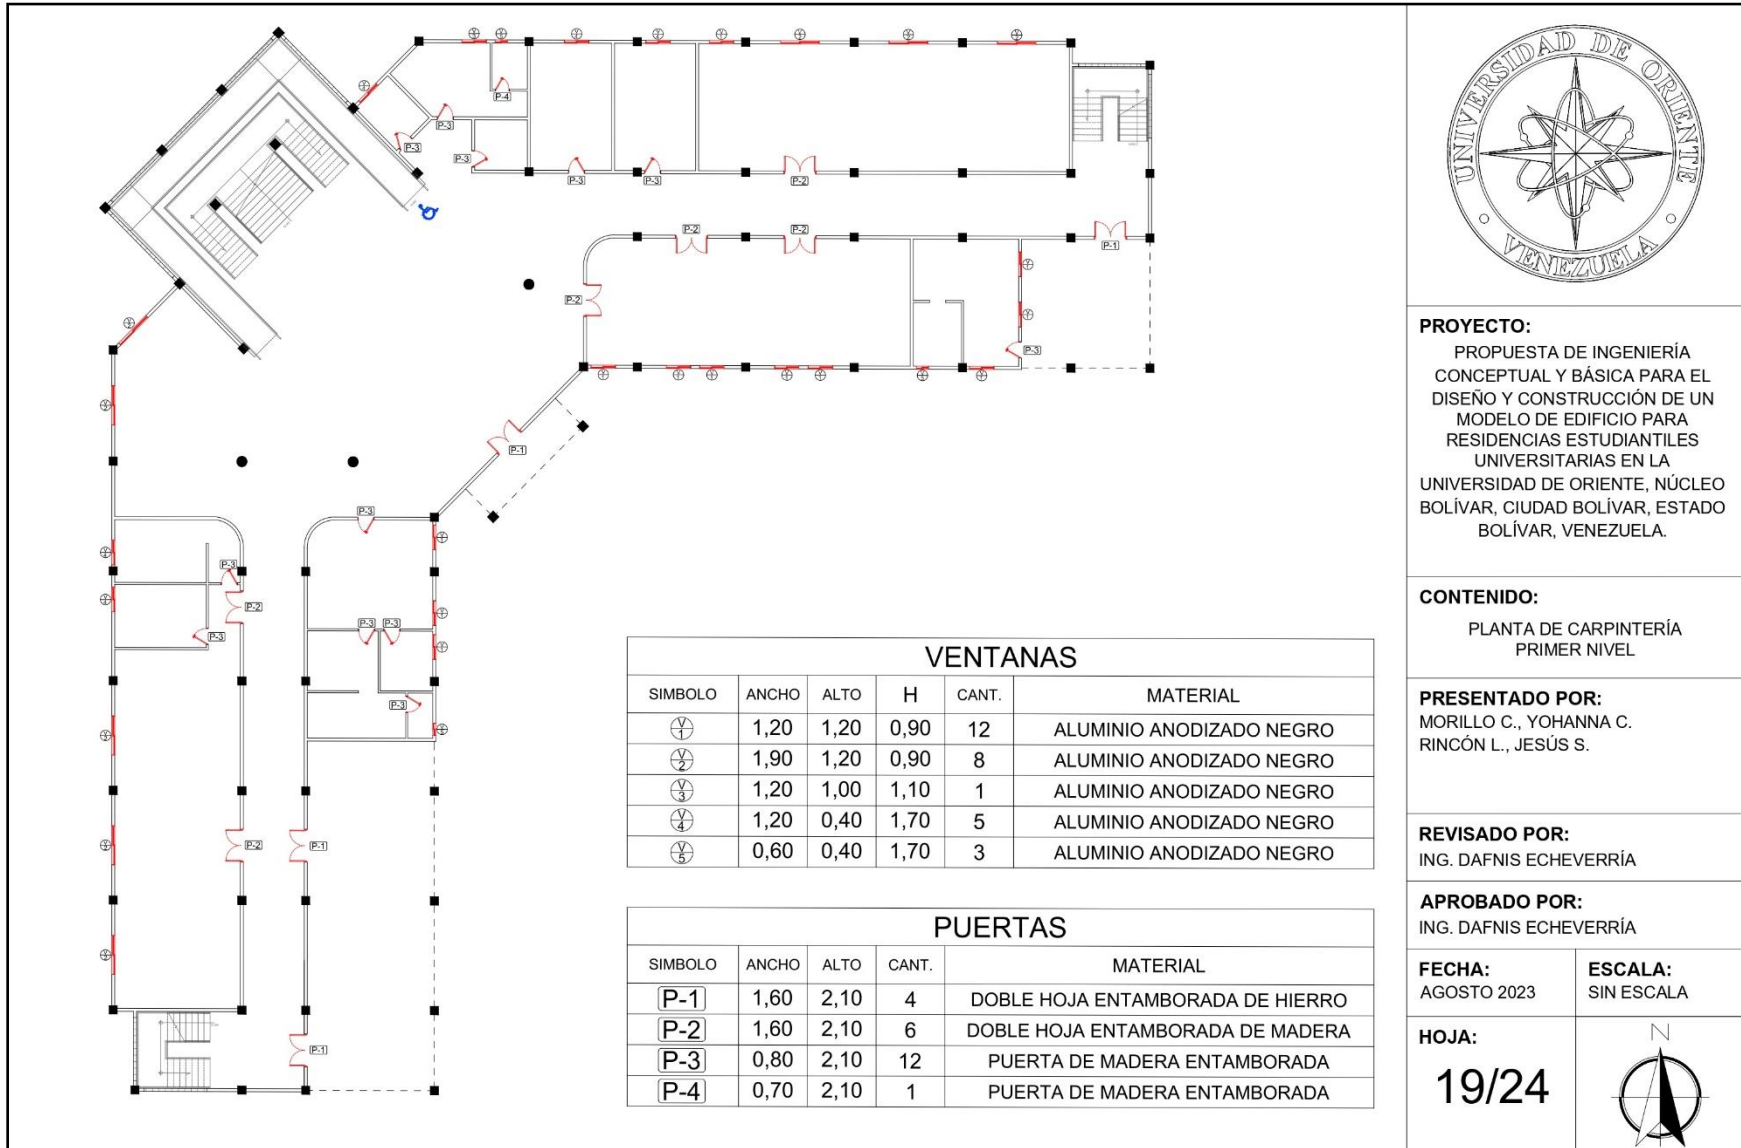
P-4
P-3
P-3
P-3
P-3
P-3
P-2
P-2
P-2
P-1
P-2
P-3
P-1
P-3
P-3
P-2
P-3
P-3
P-3
P-3
P-2
P-1
P-1

UNIVERSIDAD DE ORIENTE
VENEZUELA

PROYECTO:
PROPUESTA DE INGENIERÍA CONCEPTUAL Y BÁSICA PARA EL DISEÑO Y CONSTRUCCIÓN DE UN MODELO DE EDIFICIO PARA RESIDENCIAS ESTUDIANTILES UNIVERSITARIAS EN LA UNIVERSIDAD DE ORIENTE, NÚCLEO BOLÍVAR, CIUDAD BOLÍVAR, ESTADO BOLÍVAR, VENEZUELA.

CONTENIDO:
PLANTA DE CARPINTERÍA PRIMER NIVEL

PRESENTADO POR:
MORILLO C., YOHANNA C.
RINCÓN L., JESÚS S.

REVISADO POR:
ING. DAFNIS ECHEVERRÍA

APROBADO POR:
ING. DAFNIS ECHEVERRÍA

FECHA:
AGOSTO 2023

ESCALA:
SIN ESCALA

HOJA:
19/24

N

VENTANAS

| SIMBOLO | ANCHO | ALTO | H | CANT. | MATERIAL |
|---|---|---|---|---|---|
| V 1 | 1,20 | 1,20 | 0,90 | 12 | ALUMINIO ANODIZADO NEGRO |
| V 2 | 1,90 | 1,20 | 0,90 | 8 | ALUMINIO ANODIZADO NEGRO |
| V 3 | 1,20 | 1,00 | 1,10 | 1 | ALUMINIO ANODIZADO NEGRO |
| V 4 | 1,20 | 0,40 | 1,70 | 5 | ALUMINIO ANODIZADO NEGRO |
| V 5 | 0,60 | 0,40 | 1,70 | 3 | ALUMINIO ANODIZADO NEGRO |

PUERTAS

| SIMBOLO | ANCHO | ALTO | CANT. | MATERIAL |
|---|---|---|---|---|
| P-1 | 1,60 | 2,10 | 4 | DOBLE HOJA ENTAMBORADA DE HIERRO |
| P-2 | 1,60 | 2,10 | 6 | DOBLE HOJA ENTAMBORADA DE MADERA |
| P-3 | 0,80 | 2,10 | 12 | PUERTA DE MADERA ENTAMBORADA |
| P-4 | 0,70 | 2,10 | 1 | PUERTA DE MADERA ENTAMBORADA |